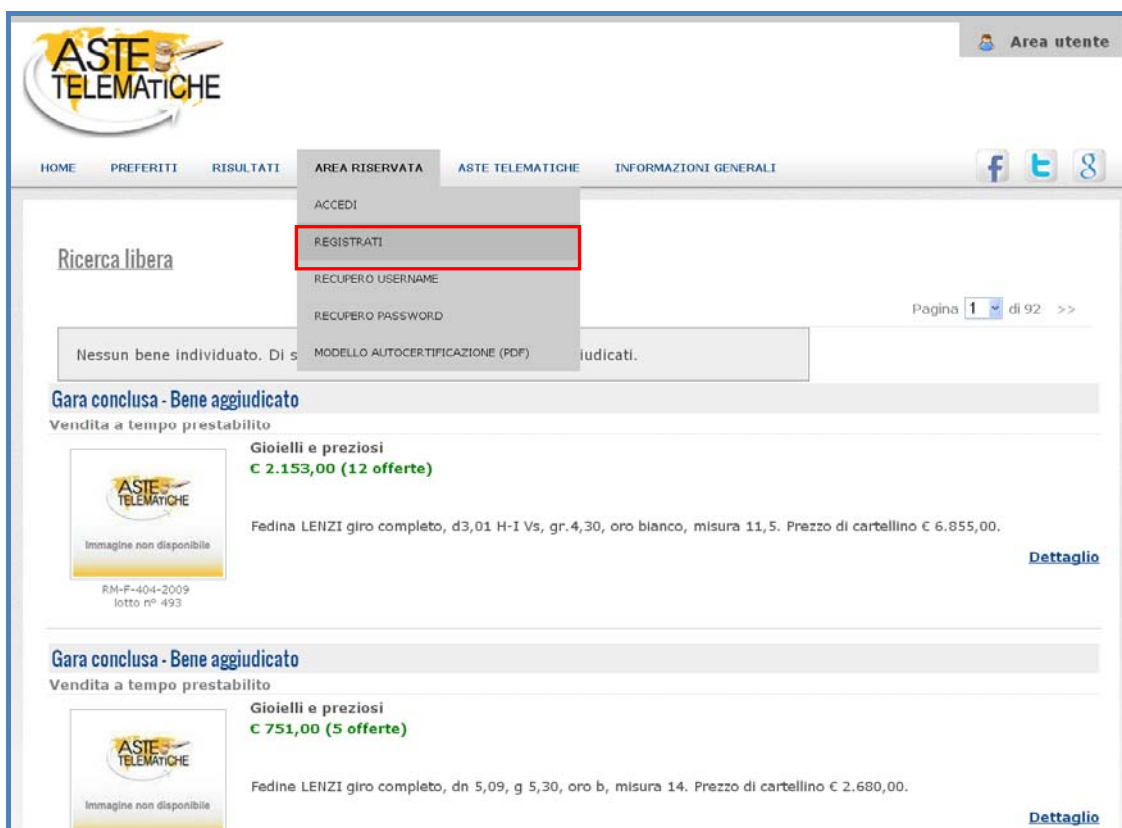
ASTE TELEMATICHE

Area utente

HOME PREFERITI RISULTATI AREA RISERVATA ASTE TELEMATICHE INFORMAZIONI GENERALI

ACCEDI
REGISTRATI
RECUPERO USERNAME
RECUPERO PASSWORD
MODELLO AUTOCERTIFICAZIONE (PDF)

Ricerca libera

Pagina 1 di 92 >>

Nessun bene individuato. Di s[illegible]iudicati.

Gara conclusa - Bene aggiudicato
Vendita a tempo prestabilito

ASTE TELEMATICHE
Immagine non disponibile
RM-F-404-2009
lotto n° 493

Gioielli e preziosi
€ 2.153,00 (12 offerte)

Fedina LENZI giro completo, d3,01 H-I Vs, gr.4,30, oro bianco, misura 11,5. Prezzo di cartellino € 6.855,00.

Dettaglio

Gara conclusa - Bene aggiudicato
Vendita a tempo prestabilito

ASTE TELEMATICHE
Immagine non disponibile

Gioielli e preziosi
€ 751,00 (5 offerte)

Fedine LENZI giro completo, dn 5,09, g 5,30, oro b, misura 14. Prezzo di cartellino € 2.680,00.

Dettaglio